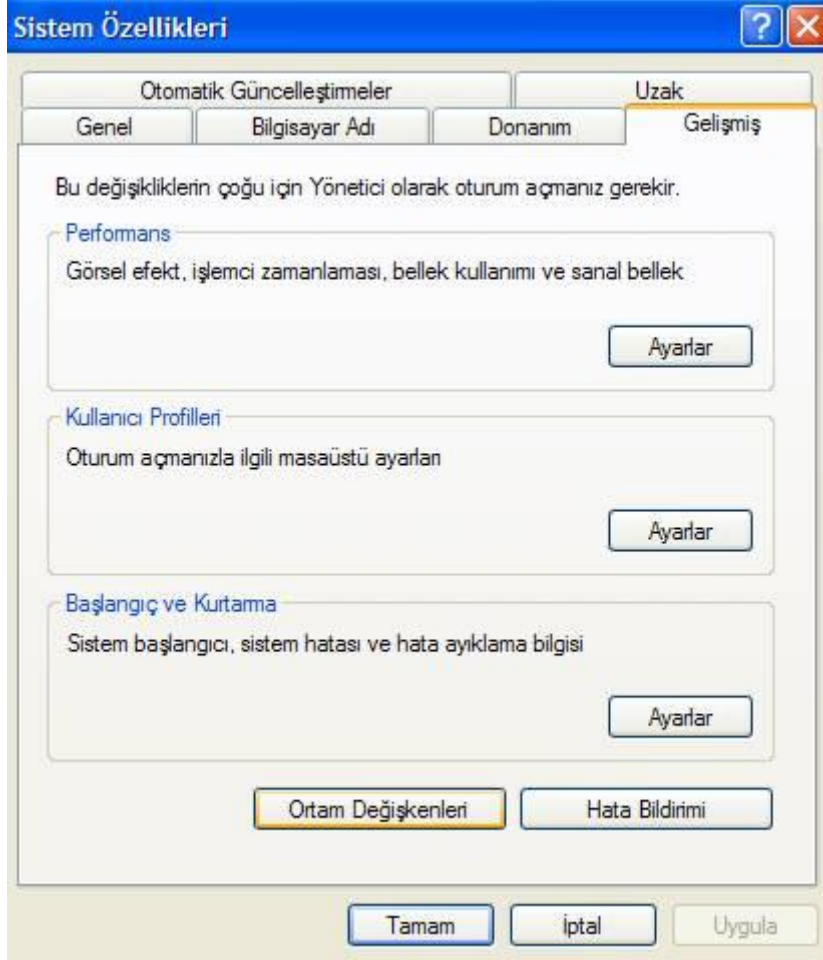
Sistem Özellikleri

?

Otomatik Güncelleştirmeler
Uzak
Genel
Bilgisayar Adı
Donanım
Gelişmiş

Bu değişikliklerin çoğu için Yönetici olarak oturum açmanız gerekir.

Performans
Görsel efekt, işlemci zamanlaması, bellek kullanımı ve sanal bellek
Ayarlar

Kullanıcı Profilleri
Oturum açmanızla ilgili masaüstü ayarları
Ayarlar

Başlangıç ve Kurtarma
Sistem başlangıcı, sistem hatası ve hata ayıklama bilgisi
Ayarlar

Ortam Değişkenleri
Hata Bildirimi

Tamam
İptal
Uygula